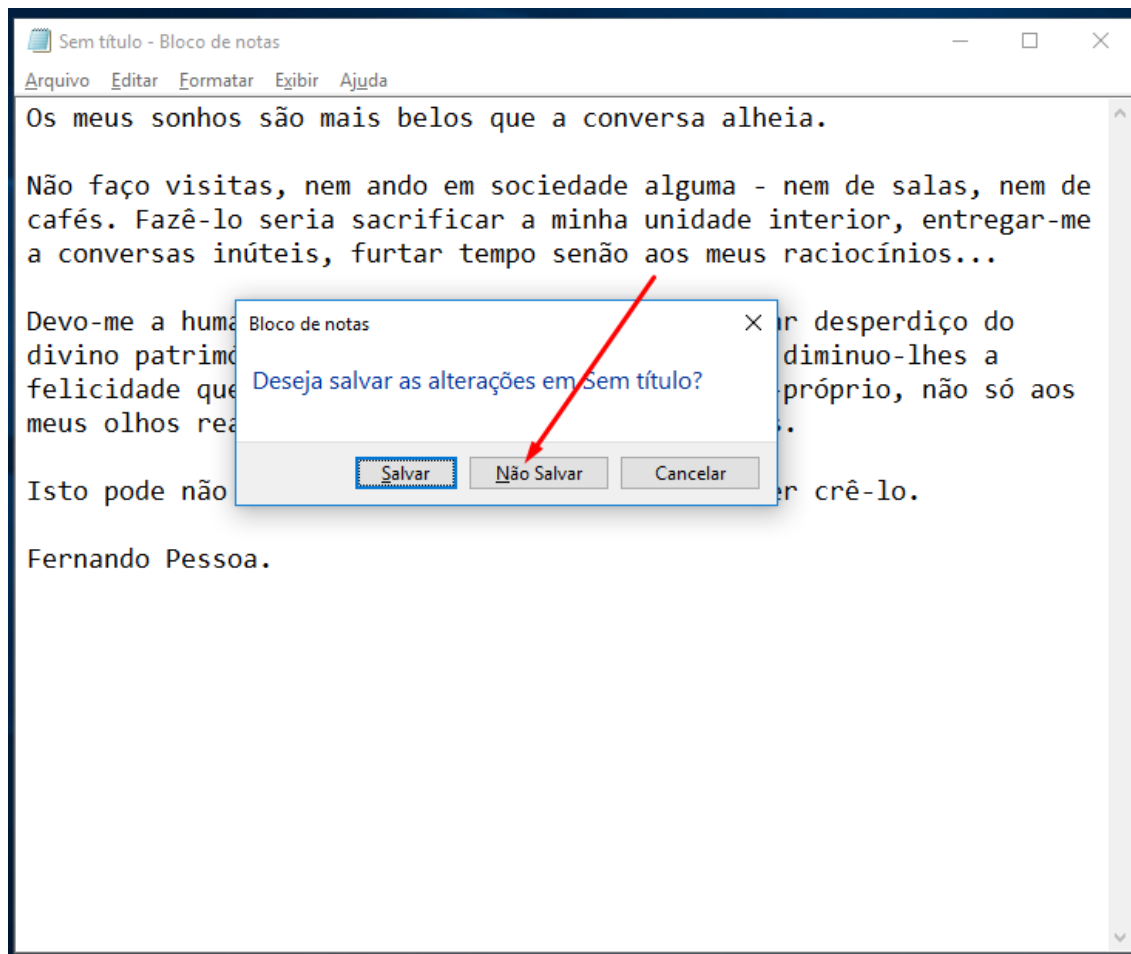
Sem título - Bloco de notas

Arquivo Editar Formatar Exibir Ajuda

Os meus sonhos são mais belos que a conversa alheia.

Não faço visitas, nem ando em sociedade alguma - nem de salas, nem de cafés. Fazê-lo seria sacrificar a minha unidade interior, entregar-me a conversas inúteis, furtar tempo senão aos meus raciocínios...

Devo-me a huma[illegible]r desperdiço do divino patrimó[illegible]diminuo-lhes a felicidade que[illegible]-próprio, não só aos meus olhos rea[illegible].

Isto pode não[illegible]er crê-lo.

Fernando Pessoa.

Bloco de notas

Deseja salvar as alterações em Sem título?

Salvar Não Salvar Cancelar